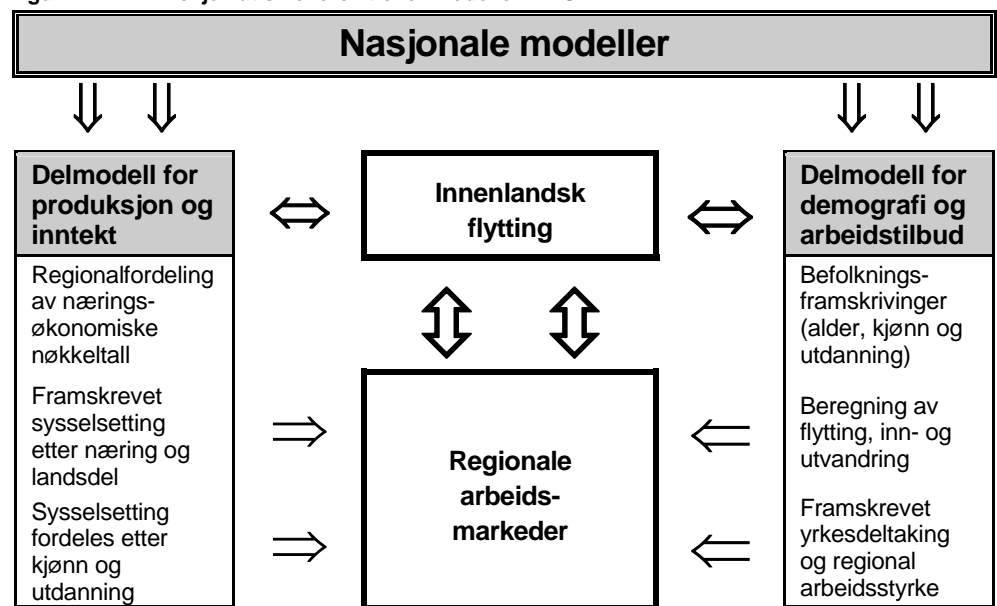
Nasjonale modeller

Delmodell for produksjon og inntekt

Regionalfordeling av næringsøkonomiske nøkkeltall

Framskrevet sysselsetting etter næring og landsdel

Sysselsetting fordeles etter kjønn og utdanning

Innenlandsk flytting

Regionale arbeidsmarkeder

Delmodell for demografi og arbeidstilbud

Befolkningsframskrivinger (alder, kjønn og utdanning)

Beregning av flytting, inn- og utvandring

Framskrevet yrkesdeltaking og regional arbeidsstyrke